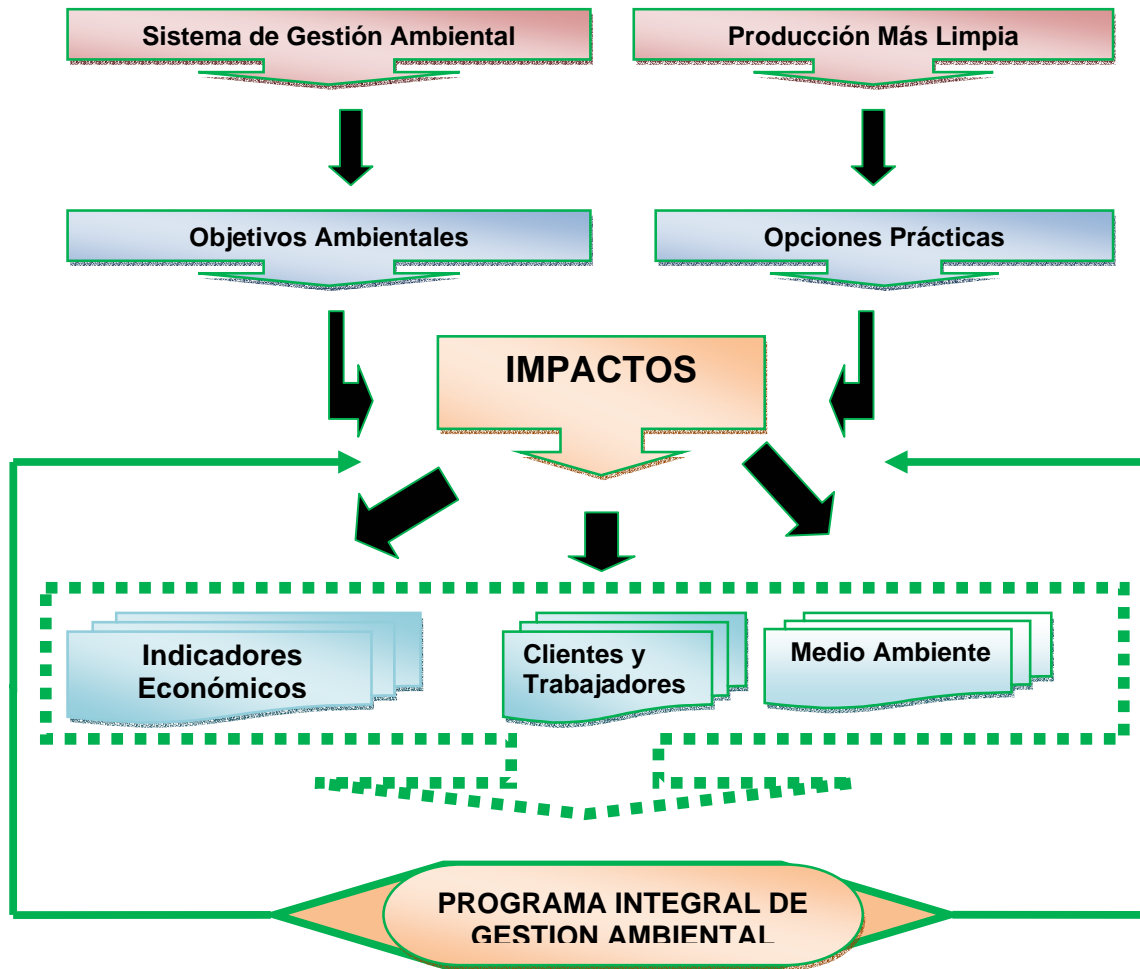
Sistema de Gestión Ambiental

Producción Más Limpia

Objetivos Ambientales

Opciones Prácticas

IMPACTOS

Indicadores Económicos

Clientes y Trabajadores

Medio Ambiente

PROGRAMA INTEGRAL DE GESTION AMBIENTAL